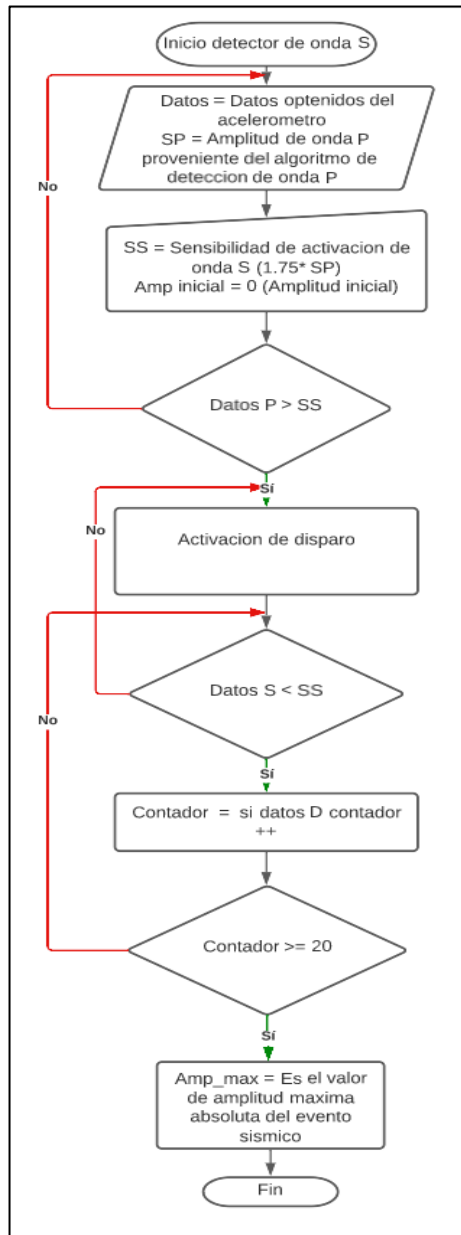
Inicio detector de onda S

Datos = Datos optenidos del acelerometro
SP = Amplitud de onda P proveniente del algoritmo de deteccion de onda P

No

SS = Sensibilidad de activacion de onda S (1.75* SP)
Amp inicial = 0 (Amplitud inicial)

Datos P > SS

Sí

No

Activacion de disparo

No

Datos S < SS

Sí

Contador = si datos D contador ++

Contador >= 20

Sí

Amp_max = Es el valor de amplitud maxima absoluta del evento sismico

Fin